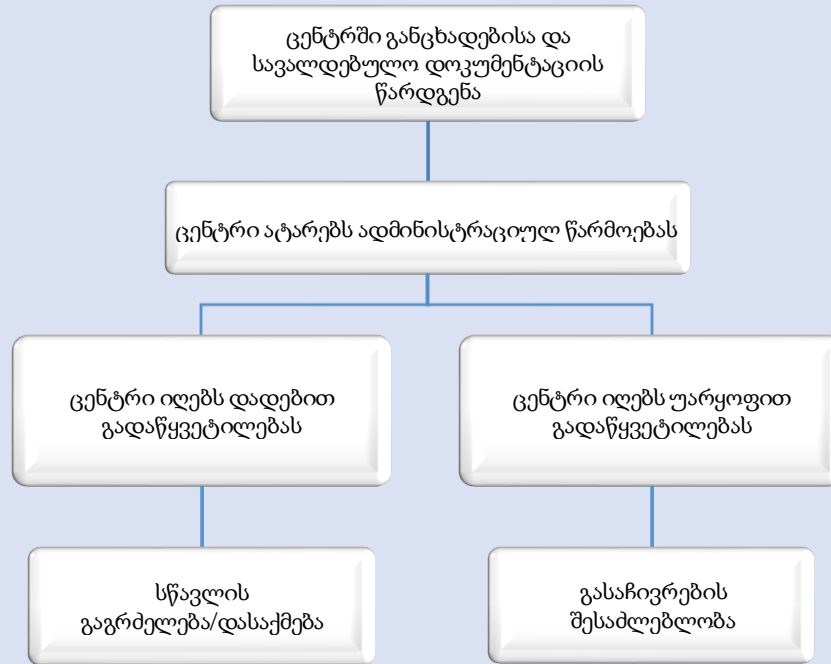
ცენტრში განცხადებისა და სავალდებულო დოკუმენტაციის წარდგენა

ცენტრი ატარებს ადმინისტრაციულ წარმოებას

ცენტრი იღებს დადებით გადაწყვეტილებას

ცენტრი იღებს უარყოფით გადაწყვეტილებას

სწავლის გაგრძელება/დასაქმება

გასაჩივრების შესაძლებლობა